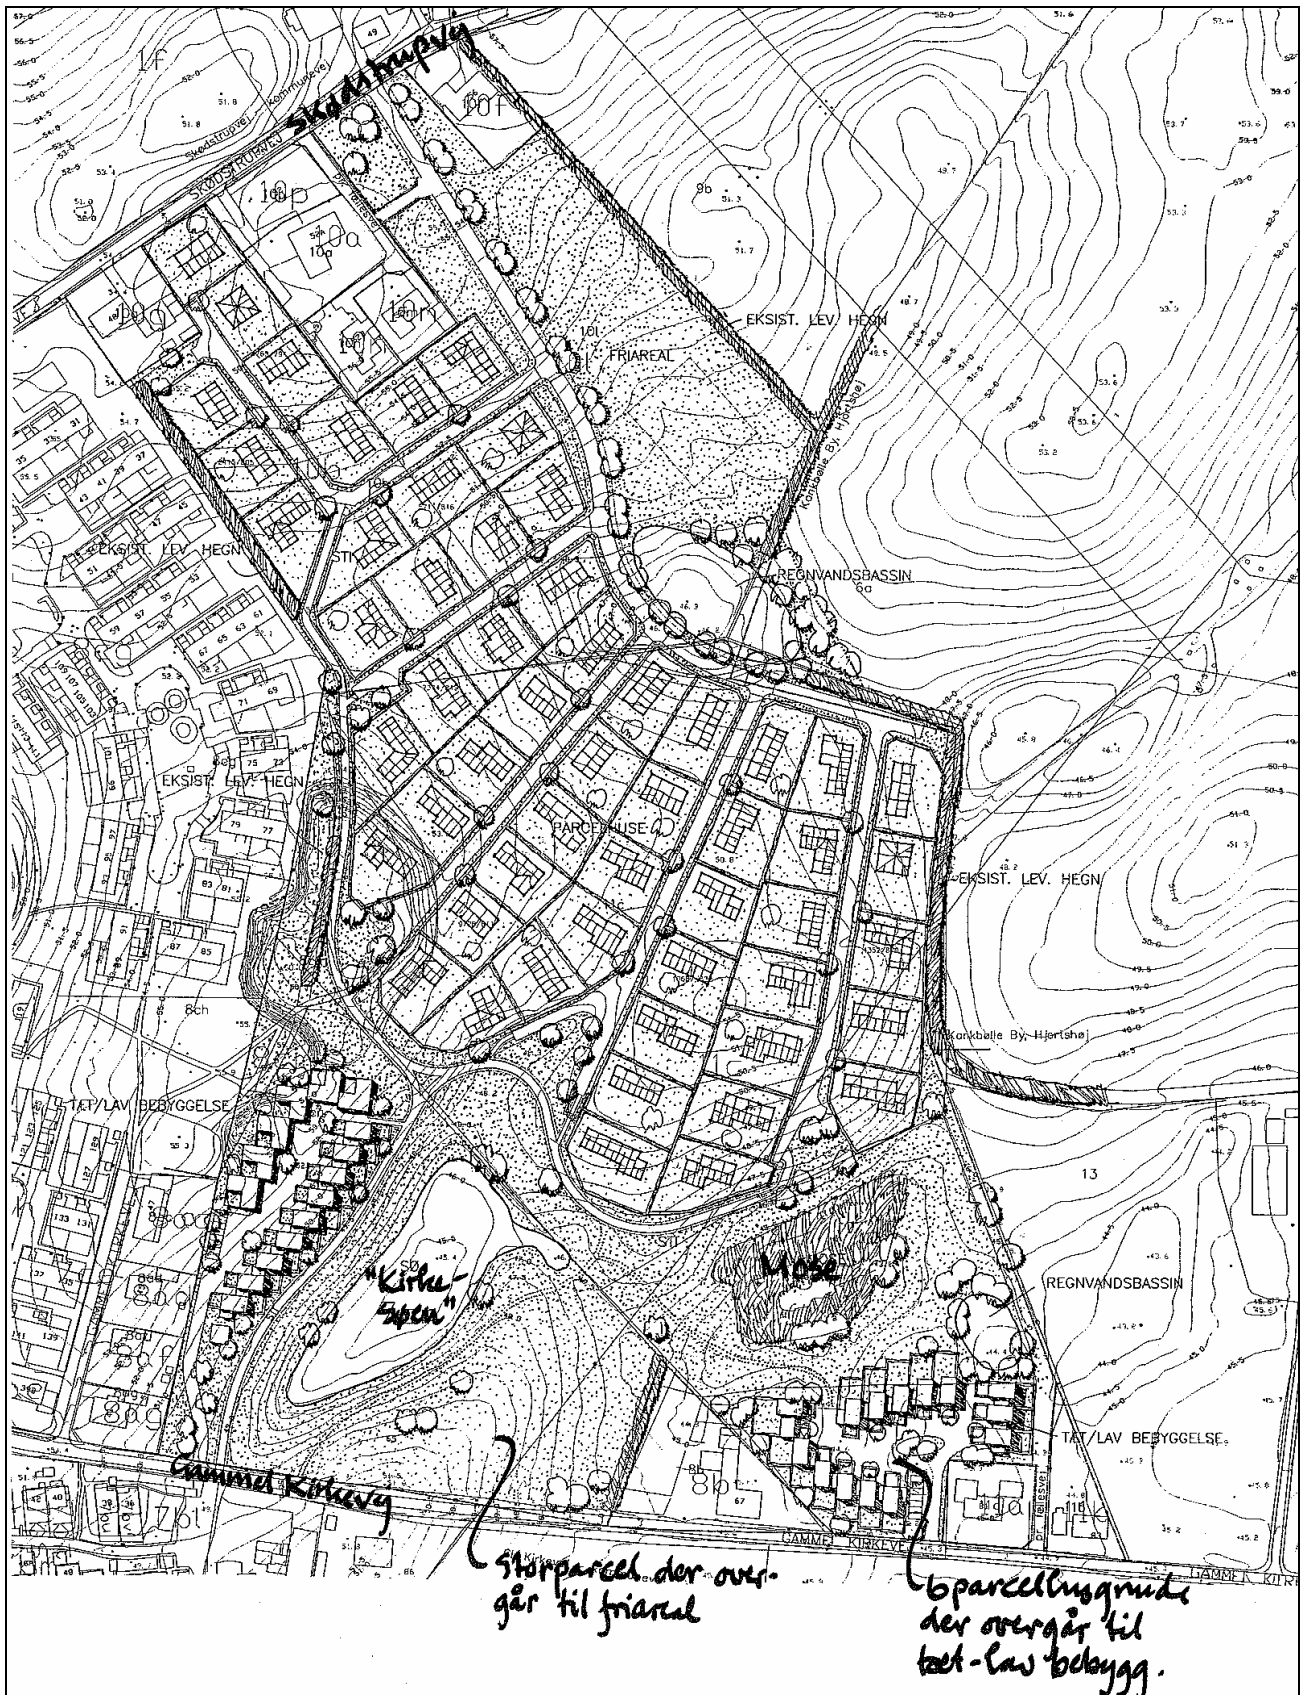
Skødstrupvej

SKØDSTRUPVEJ

1f

10f

10g

10a

10h

10e

9b

EKSIST. LEV. HEGN

FRIAREAL

10l

Konkbølle By, Hjortshøj

EKSIST. LEV. HEGN

REGNVANDSBASSIN

6a

EKSIST. LEV. HEGN

PARCELHUSE

EKSIST. LEV. HEGN

Konkbølle By, Hjortshøj

8ch

TÆT/LAV BEBYGGELSE

13

"Kirke-søen"

SØ

STI

Mose

REGNVANDSBASSIN

TÆT/LAV BEBYGGELSE

Gammel Kirkevej

GAMMEL KIRKEVEJ

GAMMEL KIRKEVEJ

8b

7bl

Storparcel der overgår til friareal

6 parcellngrunde der overgår til tæt-lav bebygg.